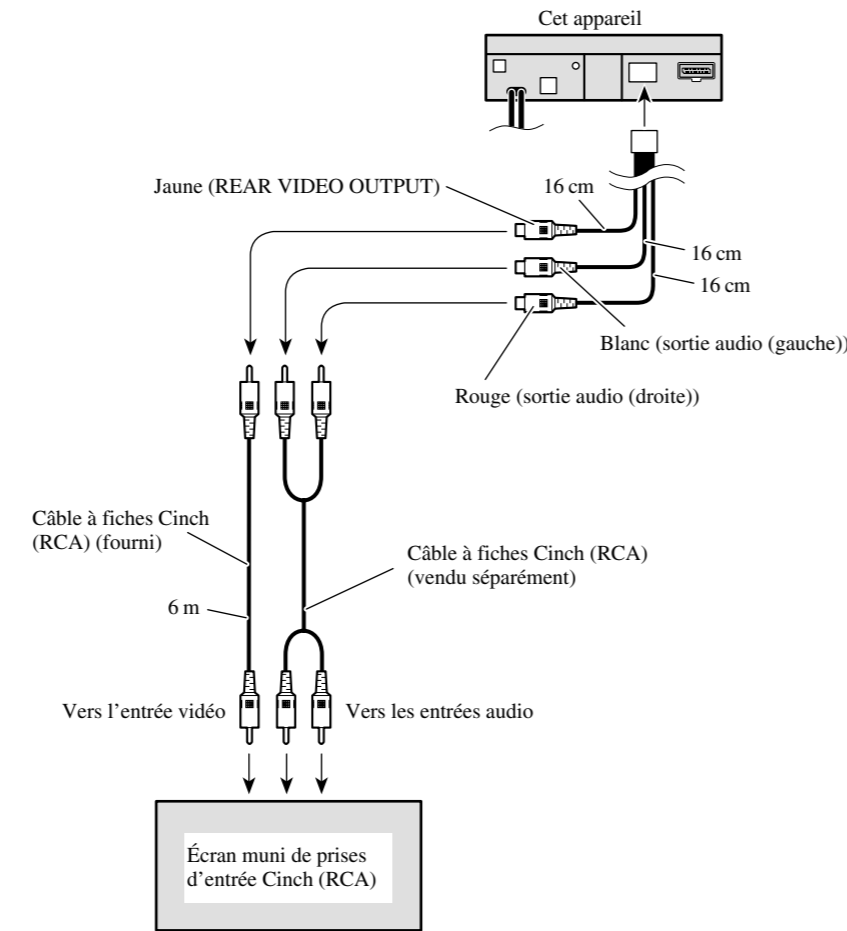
Cet appareil

Jaune (REAR VIDEO OUTPUT)

16 cm

16 cm

16 cm

Blanc (sortie audio (gauche))

Rouge (sortie audio (droite))

Câble à fiches Cinch (RCA) (fourni)

Câble à fiches Cinch (RCA) (vendu séparément)

6 m

Vers l’entrée vidéo

Vers les entrées audio

Écran muni de prises d’entrée Cinch (RCA)